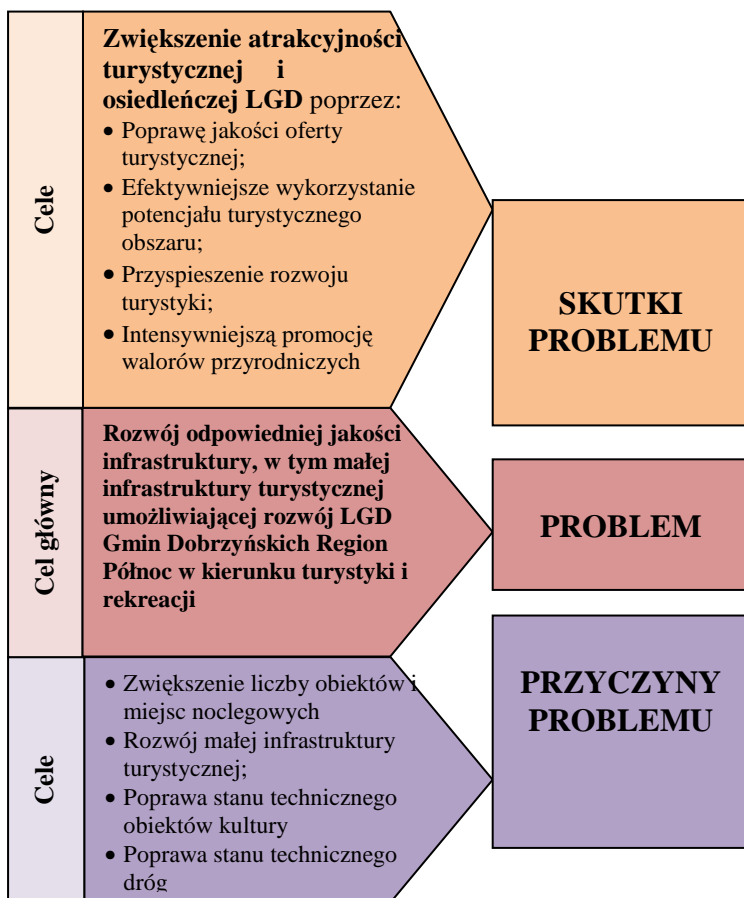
Cele

**Zwiększenie atrakcyjności turystycznej i osiedleńczej LGD** poprzez:
- Poprawę jakości oferty turystycznej;
- Efektywniejsze wykorzystanie potencjału turystycznego obszaru;
- Przyspieszenie rozwoju turystyki;
- Intensywniejszą promocję walorów przyrodniczych

SKUTKI PROBLEMU

Cel główny

Rozwój odpowiedniej jakości infrastruktury, w tym małej infrastruktury turystycznej umożliwiającej rozwój LGD Gmin Dobrzyńskich Region Północ w kierunku turystyki i rekreacji

PROBLEM

Cele

- Zwiększenie liczby obiektów i miejsc noclegowych
- Rozwój małej infrastruktury turystycznej;
- Poprawa stanu technicznego obiektów kultury
- Poprawa stanu technicznego dróg

PRZYCZYNY PROBLEMU